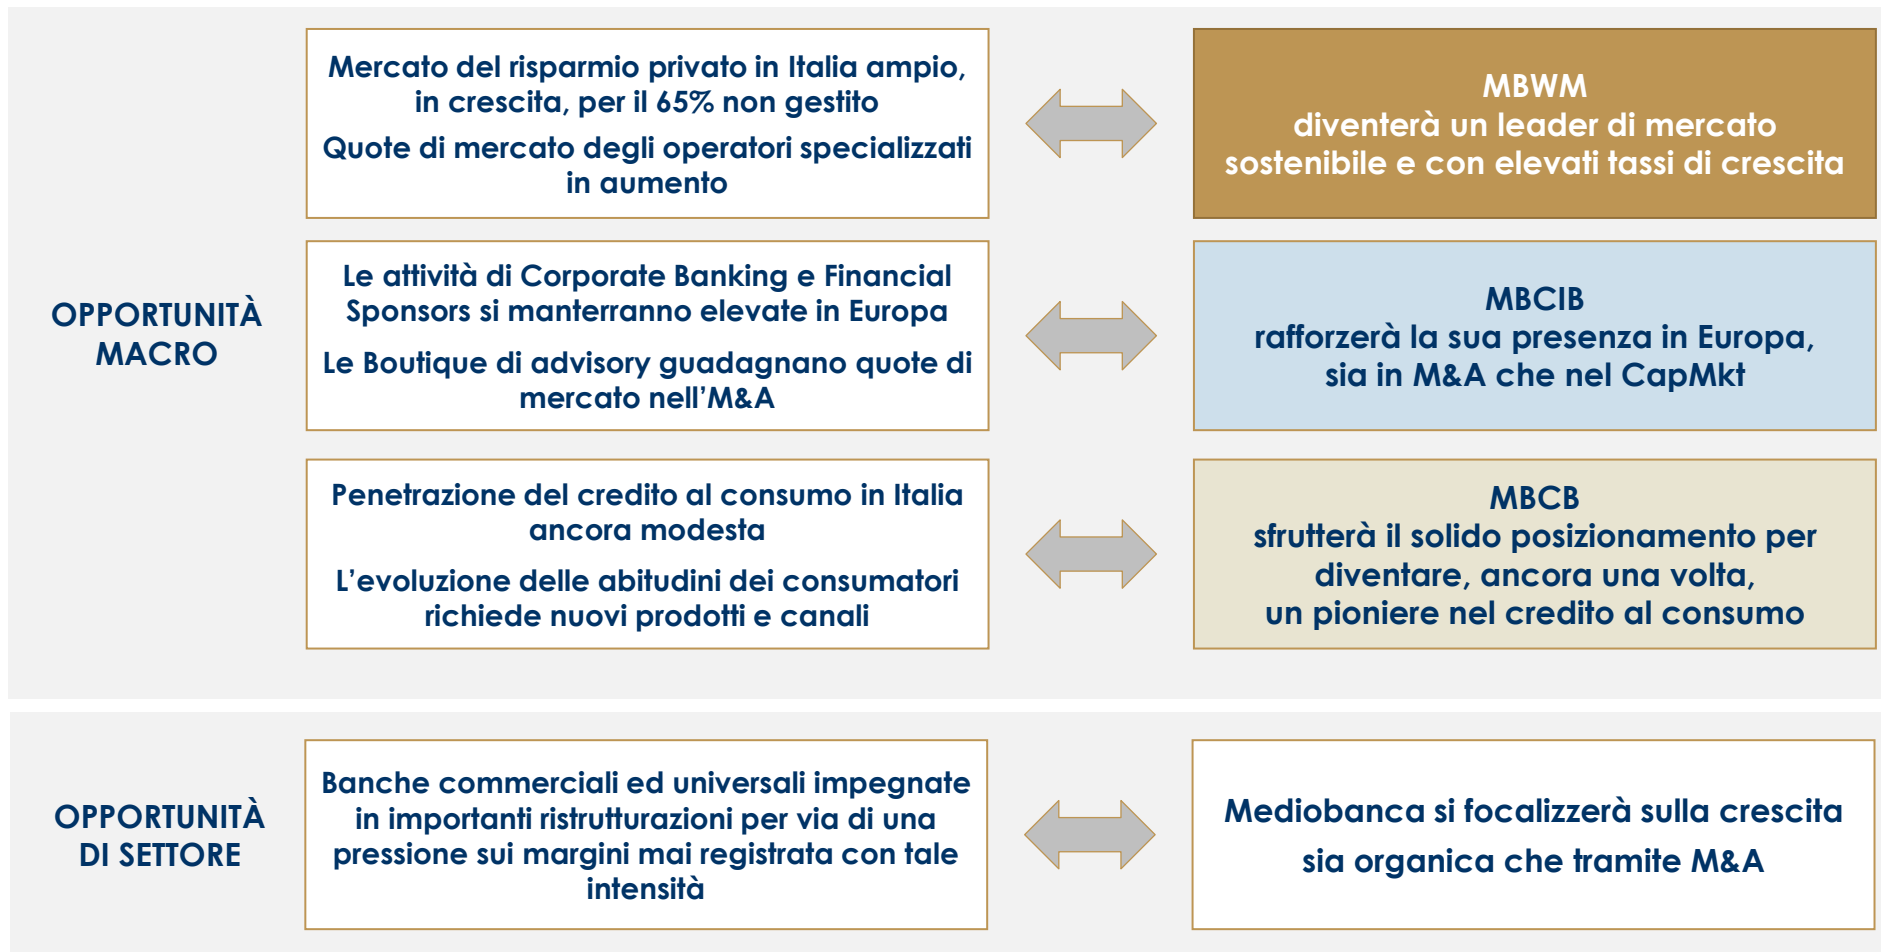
OPPORTUNITÀ MACRO

Mercato del risparmio privato in Italia ampio, in crescita, per il 65% non gestito

Quote di mercato degli operatori specializzati in aumento

MBWM
diventerà un leader di mercato sostenibile e con elevati tassi di crescita

Le attività di Corporate Banking e Financial Sponsors si manterranno elevate in Europa

Le Boutique di advisory guadagnano quote di mercato nell'M&A

MBCIB
rafforzerà la sua presenza in Europa, sia in M&A che nel CapMkt

Penetrazione del credito al consumo in Italia ancora modesta

L'evoluzione delle abitudini dei consumatori richiede nuovi prodotti e canali

MBCB
sfrutterà il solido posizionamento per diventare, ancora una volta, un pioniere nel credito al consumo

OPPORTUNITÀ DI SETTORE

Banche commerciali ed universali impegnate in importanti ristrutturazioni per via di una pressione sui margini mai registrata con tale intensità

Mediobanca si focalizzerà sulla crescita sia organica che tramite M&A